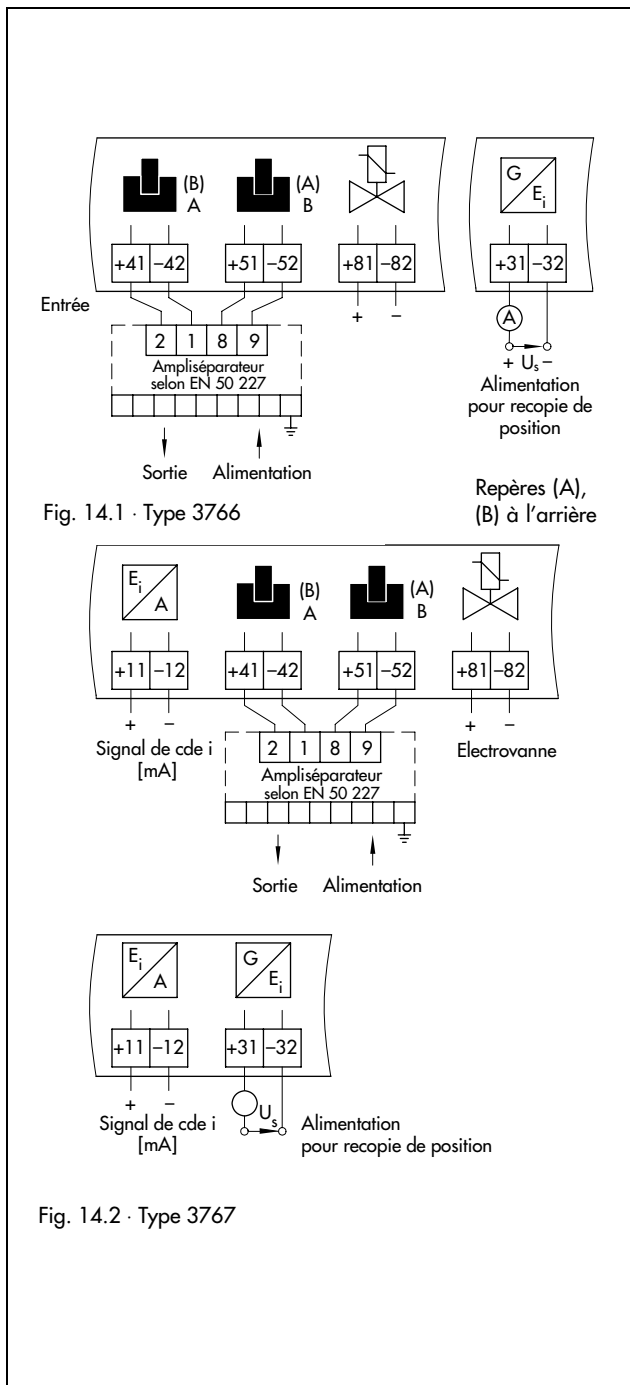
(B) A
(A) B
G
$E_i$
+41 –42
+51 –52
+81 –82
+31 –32
Entrée
+ –
A
2 1 8 9
Ampliséparateur selon EN 50 227
+ $U_s$ –
Alimentation pour recopie de position
Sortie Alimentation

Fig. 14.1 · Type 3766

Repères (A), (B) à l'arrière

$E_i$
A
(B) A
(A) B
+11 –12
+41 –42
+51 –52
+81 –82
+ –
+ –
Signal de cde i [mA]
2 1 8 9
Ampliséparateur selon EN 50 227
Electrovanne
Sortie Alimentation

$E_i$
A
G
$E_i$
+11 –12
+31 –32
+ –
$U_s$
Signal de cde i [mA]
Alimentation pour recopie de position

Fig. 14.2 · Type 3767